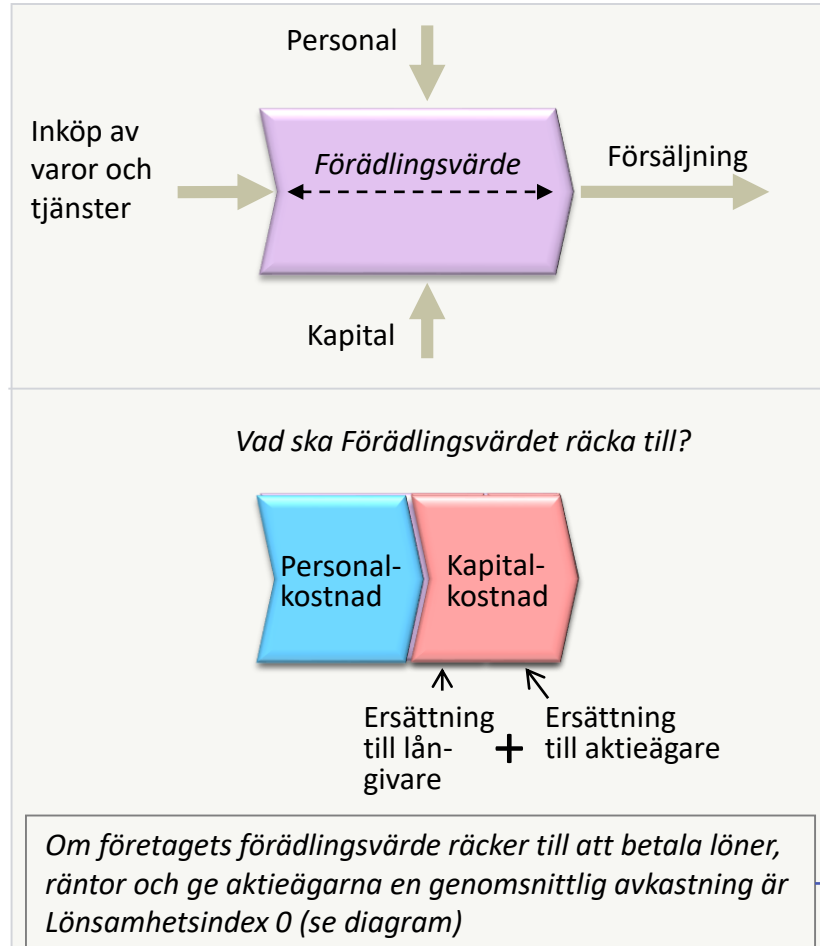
Personal

Inköp av varor och tjänster

Förädlingsvärde

Försäljning

Kapital

Vad ska Förädlingsvärdet räcka till?

Personal-kostnad

Kapital-kostnad

Ersättning till lån-givare

+

Ersättning till aktieägare

Om företagets förädlingsvärde räcker till att betala löner, räntor och ge aktieägarna en genomsnittlig avkastning är Lönsamhetsindex 0 (se diagram)